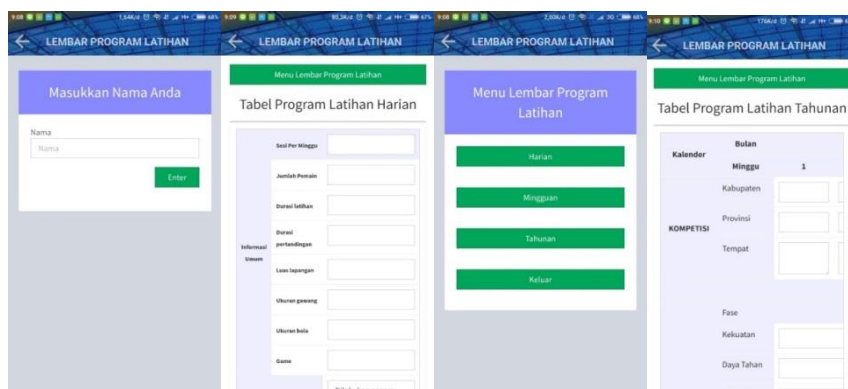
9:08 1,64K/d 68%

LEMBAR PROGRAM LATIHAN

Masukkan Nama Anda

Nama

Nama

Enter

9:09 80,3K/d 67%

LEMBAR PROGRAM LATIHAN

Menu Lembar Program Latihan

Tabel Program Latihan Harian

Informasi Umum

Sesi Per Minggu

Jumlah Pemain

Durasi latihan

Durasi pertandingan

Luas lapangan

Ukuran gawang

Ukuran bola

Game

9:08 7,50K/d 3G 68%

LEMBAR PROGRAM LATIHAN

Menu Lembar Program Latihan

Harian

Mingguan

Tahunan

Keluar

9:10 176K/d

LEMBAR PROGRAM LATIHAN

Menu Lembar Program Latihan

Tabel Program Latihan Tahunan

Kalender

Bulan

Minggu

1

KOMPETISI

Kabupaten

Provinsi

Tempat

Fase

Kekuatan

Daya Tahan